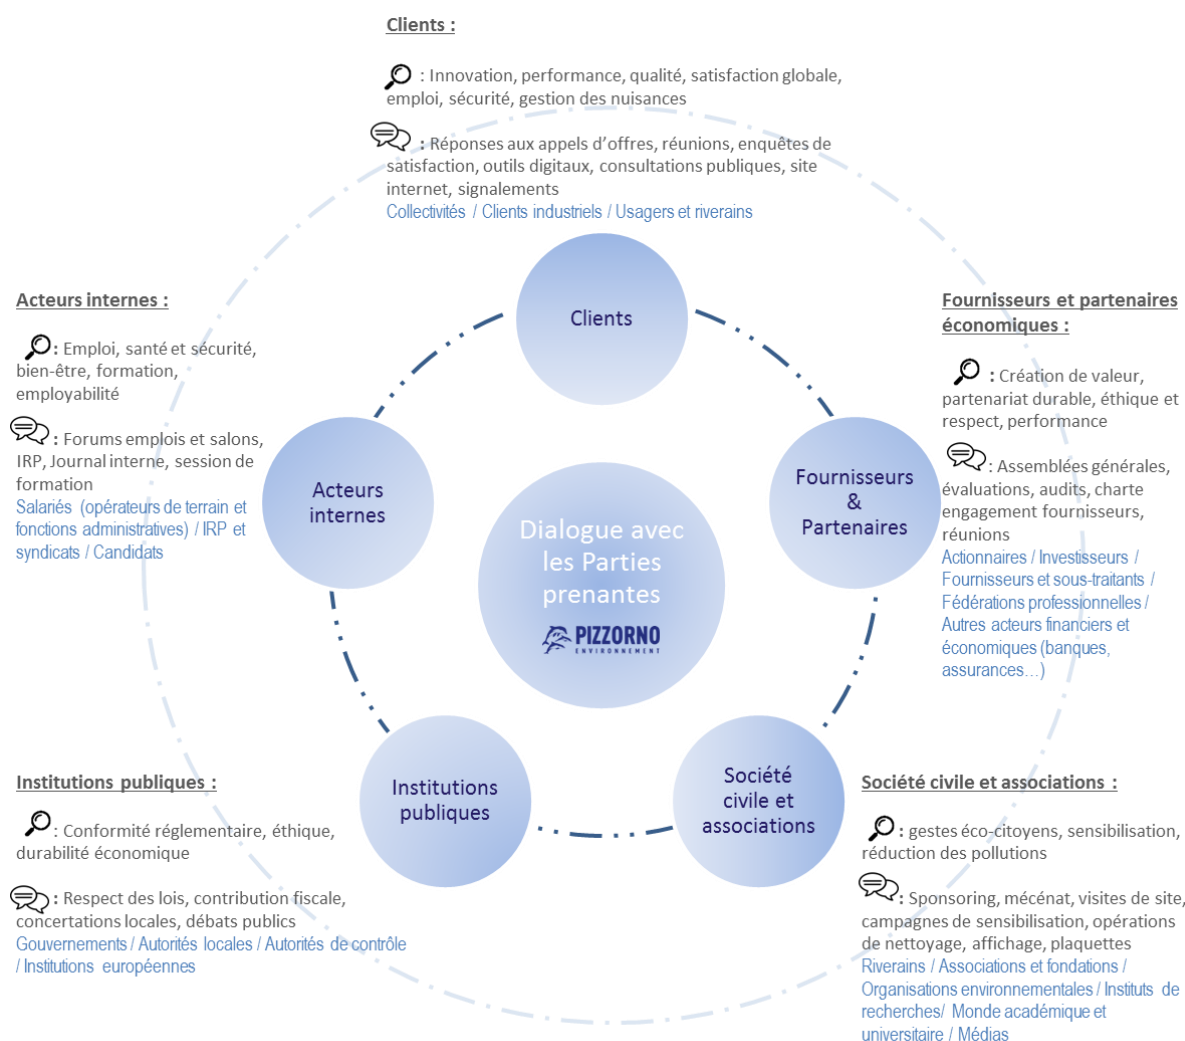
Clients :

: Innovation, performance, qualité, satisfaction globale, emploi, sécurité, gestion des nuisances

: Réponses aux appels d'offres, réunions, enquêtes de satisfaction, outils digitaux, consultations publiques, site internet, signalements
Collectivités / Clients industriels / Usagers et riverains

Acteurs internes :

: Emploi, santé et sécurité, bien-être, formation, employabilité

: Forums emplois et salons, IRP, Journal interne, session de formation
Salariés (opérateurs de terrain et fonctions administratives) / IRP et syndicats / Candidats

Fournisseurs et partenaires économiques :

: Création de valeur, partenariat durable, éthique et respect, performance

: Assemblées générales, évaluations, audits, charte engagement fournisseurs, réunions
Actionnaires / Investisseurs / Fournisseurs et sous-traitants / Fédérations professionnelles / Autres acteurs financiers et économiques (banques, assurances…)

Clients

Acteurs internes

Fournisseurs & Partenaires

Dialogue avec les Parties prenantes

PIZZORNO ENVIRONNEMENT

Institutions publiques

Société civile et associations

Institutions publiques :

: Conformité réglementaire, éthique, durabilité économique

: Respect des lois, contribution fiscale, concertations locales, débats publics
Gouvernements / Autorités locales / Autorités de contrôle / Institutions européennes

Société civile et associations :

: gestes éco-citoyens, sensibilisation, réduction des pollutions

: Sponsoring, mécénat, visites de site, campagnes de sensibilisation, opérations de nettoyage, affichage, plaquettes
Riverains / Associations et fondations / Organisations environnementales / Instituts de recherches/ Monde académique et universitaire / Médias